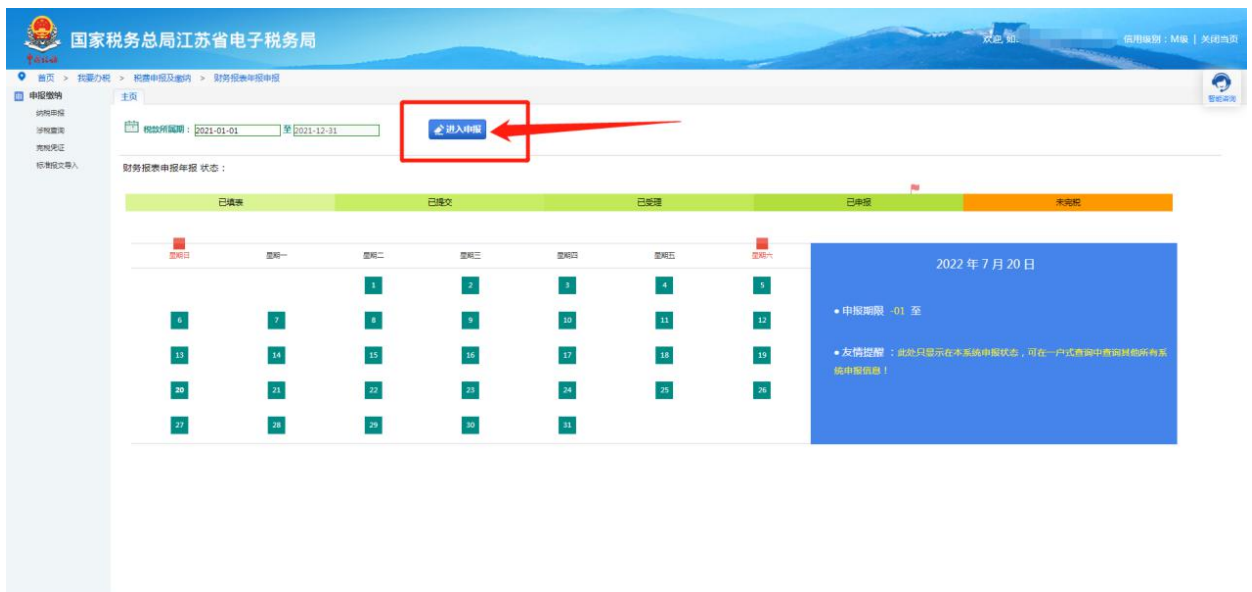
国家税务总局江苏省电子税务局

欢迎, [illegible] 信用级别：M级 | 关闭当页

首页 > 我要办税 > 税费申报及缴纳 > 财务报表年报申报

智能咨询

申报缴纳
纳税申报
涉税查询
完税凭证
标准报文导入

主页

税款所属期：2021-01-01 至 2021-12-31

进入申报

财务报表申报年报 状态：

| 已填表 | 已提交 | 已受理 | 已申报 | 未完税 |
|---|---|---|---|---|

| 星期日 | 星期一 | 星期二 | 星期三 | 星期四 | 星期五 | 星期六 |
|---|---|---|---|---|---|---|
| | | 1 | 2 | 3 | 4 | 5 |
| 6 | 7 | 8 | 9 | 10 | 11 | 12 |
| 13 | 14 | 15 | 16 | 17 | 18 | 19 |
| 20 | 21 | 22 | 23 | 24 | 25 | 26 |
| 27 | 28 | 29 | 30 | 31 | | |

2022 年 7 月 20 日

• 申报期限 -01 至

• 友情提醒 ：此处只显示在本系统申报状态，可在一户式查询中查询其他所有系统申报信息！